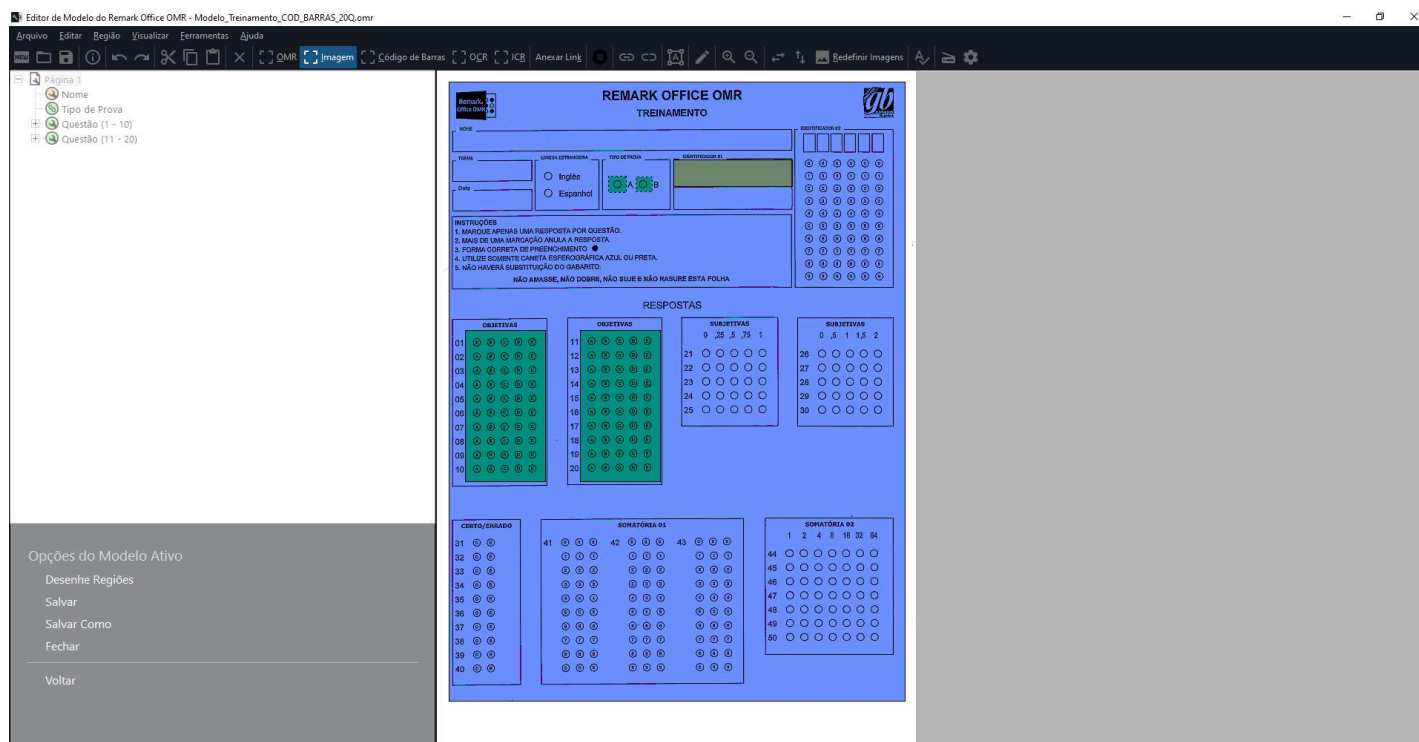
Editor de Modelo do Remark Office OMR - Modelo_Treinamento_COD_BARRAS_20Q.omr

Arquivo Editar Região Visualizar Ferramentas Ajuda

OMR Imagem Código de Barras OCR ICR Anexar Link Redefinir Imagens

Página 1
Nome
Tipo de Prova
Questão (1 - 10)
Questão (11 - 20)

Opções do Modelo Ativo
Desenhe Regiões
Salvar
Salvar Como
Fechar
Voltar

Remark Office OMR

REMARK OFFICE OMR
TREINAMENTO

NOME
IDENTIFICADOR 02
TURMA
LINGUA ESTRANGEIRA
TIPO DE PROVA
IDENTIFICADOR 01
Inglês
Espanhol
A B
Data

INSTRUÇÕES
1. MARQUE APENAS UMA RESPOSTA POR QUESTÃO.
2. MAIS DE UMA MARCAÇÃO ANULA A RESPOSTA.
3. FORMA CORRETA DE PREENCHIMENTO
4. UTILIZE SOMENTE CANETA ESFEROGRÁFICA AZUL OU PRETA.
5. NÃO HAVERÁ SUBSTITUIÇÃO DO GABARITO.
NÃO AMASSE, NÃO DOBRE, NÃO SUJE E NÃO RASURE ESTA FOLHA

RESPOSTAS

OBJETIVAS
01 02 03 04 05 06 07 08 09 10

OBJETIVAS
11 12 13 14 15 16 17 18 19 20

SUBJETIVAS
0 ,25 ,5 ,75 1
21 22 23 24 25

SUBJETIVAS
0 ,5 1 1,5 2
26 27 28 29 30

CERTO/ERRADO
31 32 33 34 35 36 37 38 39 40

SOMATÓRIA 01
41 42 43

SOMATÓRIA 02
1 2 4 8 16 32 64
44 45 46 47 48 49 50